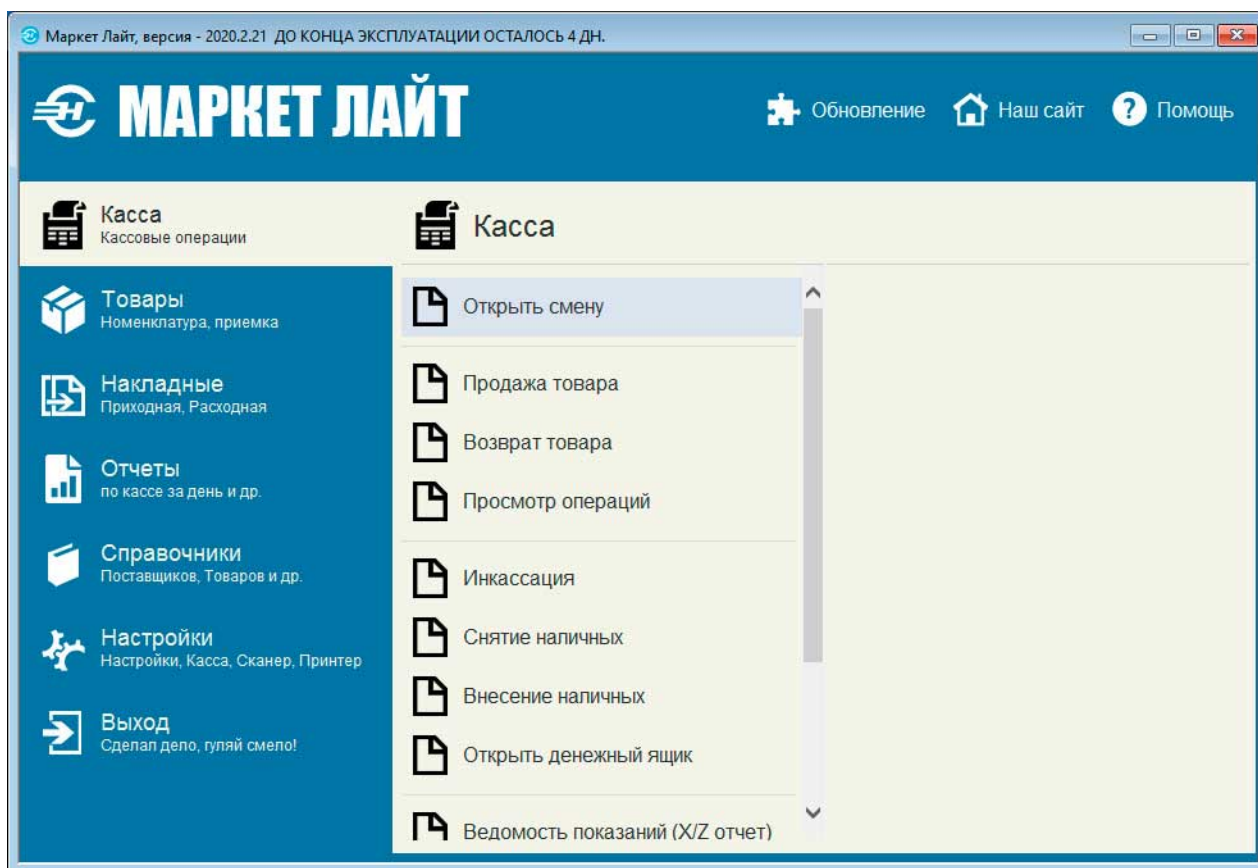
Маркет Лайт, версия - 2020.2.21 ДО КОНЦА ЭКСПЛУАТАЦИИ ОСТАЛОСЬ 4 ДН.

МАРКЕТ ЛАЙТ

Обновление Наш сайт Помощь

Касса
Кассовые операции

Товары
Номенклатура, приемка

Накладные
Приходная, Расходная

Отчеты
по кассе за день и др.

Справочники
Поставщиков, Товаров и др.

Настройки
Настройки, Касса, Сканер, Принтер

Выход
Сделал дело, гуляй смело!

Касса

Открыть смену

Продажа товара

Возврат товара

Просмотр операций

Инкассация

Снятие наличных

Внесение наличных

Открыть денежный ящик

Ведомость показаний (X/Z отчет)